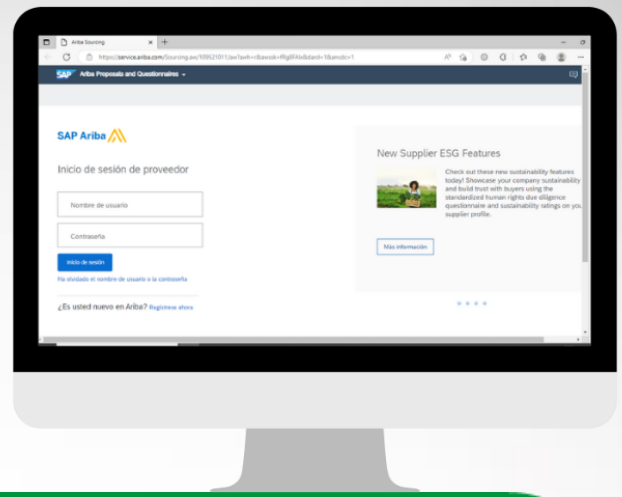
Ariba Sourcing

https://service.ariba.com/Sourcing.aw/109521011/aw?awh=r&awssk=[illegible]

SAP Ariba Proposals and Questionnaires

SAP Ariba

Inicio de sesión de proveedor

Nombre de usuario

Contraseña

Inicio de sesión

Ha olvidado el nombre de usuario o la contraseña

¿Es usted nuevo en Ariba? Regístrese ahora

New Supplier ESG Features

Check out these new sustainability features today! Showcase your company sustainability and build trust with buyers using the standardized human rights due diligence questionnaire and sustainability ratings on your supplier profile.

Más información